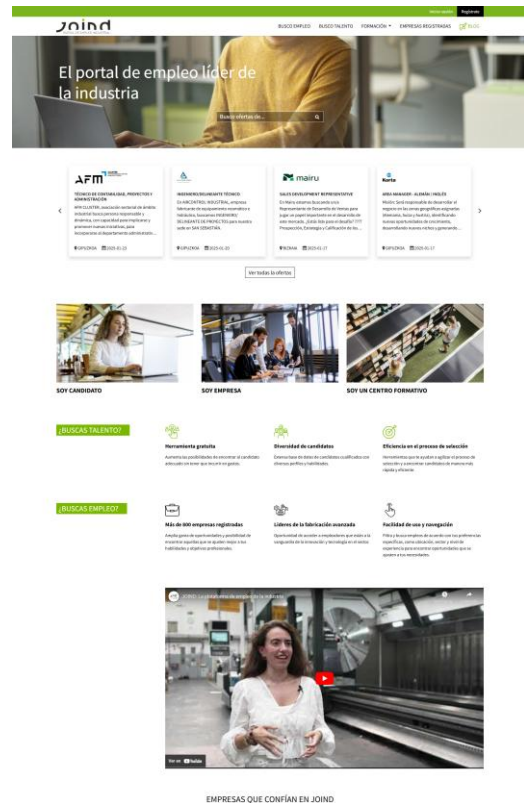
Iniciar sesión Regístrate

Joind

BUSCO EMPLEO BUSCO TALENTO FORMACIÓN EMPRESAS REGISTRADAS BLOG

El portal de empleo líder de la industria

Busca ofertas de...

AFM
TÉCNICO DE CONTABILIDAD, PROYECTOS Y ADMINISTRACIÓN
AFM CLUSTER, asociación sectorial de ámbito industrial busca persona responsable y dinámica, con capacidad para impulsar y promover nuevas iniciativas, para incorporarse al departamento administrativo...
GIPUZKOA 2025-01-23

INGENIERO/DELINEANTE TÉCNICO
En HACONTROL INDUSTRIAL, empresa fabricante de equipamiento neumático e hidráulico, buscamos INGENIERO DELINEANTE DE PROYECTOS para nuestra sede en SAN SEBASTIÁN.
GIPUZKOA 2025-01-20

mairu
SALES DEVELOPMENT REPRESENTATIVE
En Mairu estamos buscando a un Representante de Desarrollo de Ventas para jugar un papel importante en el desarrollo de este mercado. ¿Estás lista para el desafío? ??? Prospección, Estrategia y Cualificación de los...
BIZKAIA 2025-01-17

Korta
AREA MANAGER - ALEMÁN / INGLÉS
Misión: Será responsable de desarrollar el negocio en las áreas geográficas asignadas (Alemania, Suiza y Austria), identificando nuevas oportunidades de crecimiento, desarrollando nuevos nichos y generando...
GIPUZKOA 2025-01-17

Ver todas las ofertas

SOY CANDIDATO
SOY EMPRESA
SOY UN CENTRO FORMATIVO

¿BUSCAS TALENTO?

Herramienta gratuita
Aumenta las posibilidades de encontrar al candidato adecuado sin tener que incurrir en gastos.

Diversidad de candidatos
Extensa base de datos de candidatos cualificados con diversos perfiles y habilidades.

Eficiencia en el proceso de selección
Herramientas que te ayudan a agilizar el proceso de selección y a encontrar candidatos de manera más rápida y eficiente.

¿BUSCAS EMPLEO?

Más de 800 empresas registradas
Amplia gama de oportunidades y posibilidad de encontrar aquellas que se ajusten mejor a tus habilidades y objetivos profesionales.

Líderes de la fabricación avanzada
Oportunidad de acceder a empleadores que están a la vanguardia de la innovación y tecnología en el sector.

Facilidad de uso y navegación
Filtra y busca empleos de acuerdo con tus preferencias específicas, como ubicación, sector y nivel de experiencia para encontrar oportunidades que se ajusten a tus necesidades.

JOIND: La plataforma de empleo de la industria

Ver en YouTube

EMPRESAS QUE CONFÍAN EN JOIND